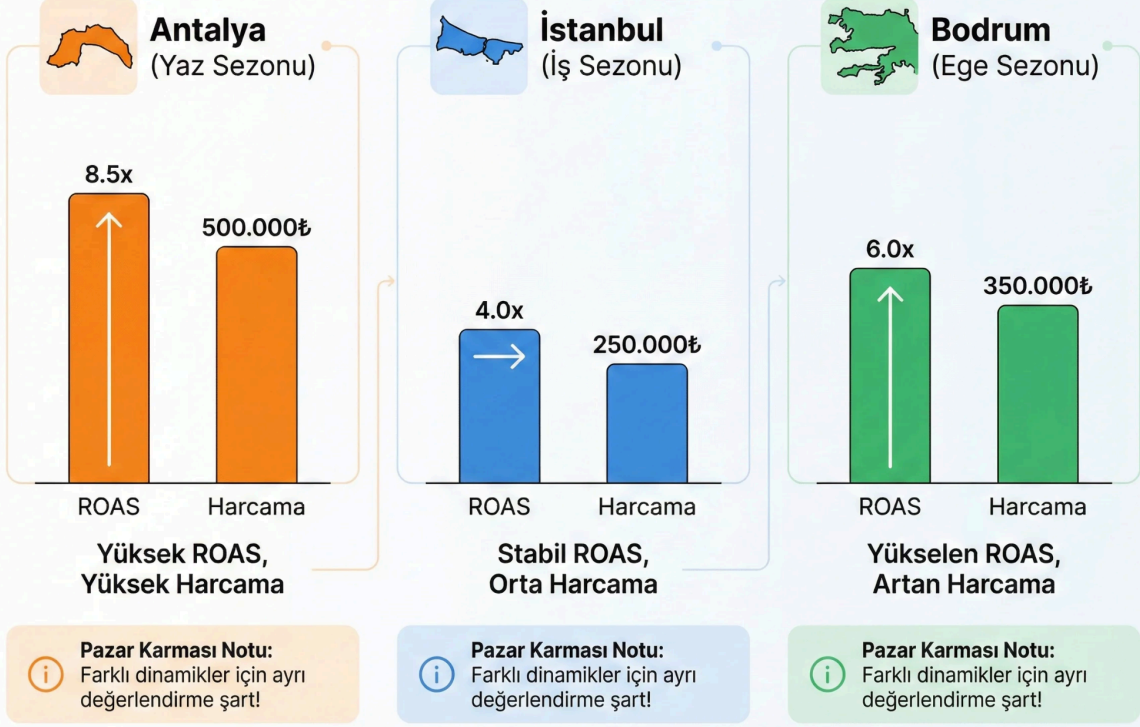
Antalya
(Yaz Sezonu)

8.5x
500.000₺
ROAS
Harcama

Yüksek ROAS, Yüksek Harcama

Pazar Karması Notu:
Farklı dinamikler için ayrı değerlendirme şart!

İstanbul
(İş Sezonu)

4.0x
250.000₺
ROAS
Harcama

Stabil ROAS, Orta Harcama

Pazar Karması Notu:
Farklı dinamikler için ayrı değerlendirme şart!

Bodrum
(Ege Sezonu)

6.0x
350.000₺
ROAS
Harcama

Yükselen ROAS, Artan Harcama

Pazar Karması Notu:
Farklı dinamikler için ayrı değerlendirme şart!